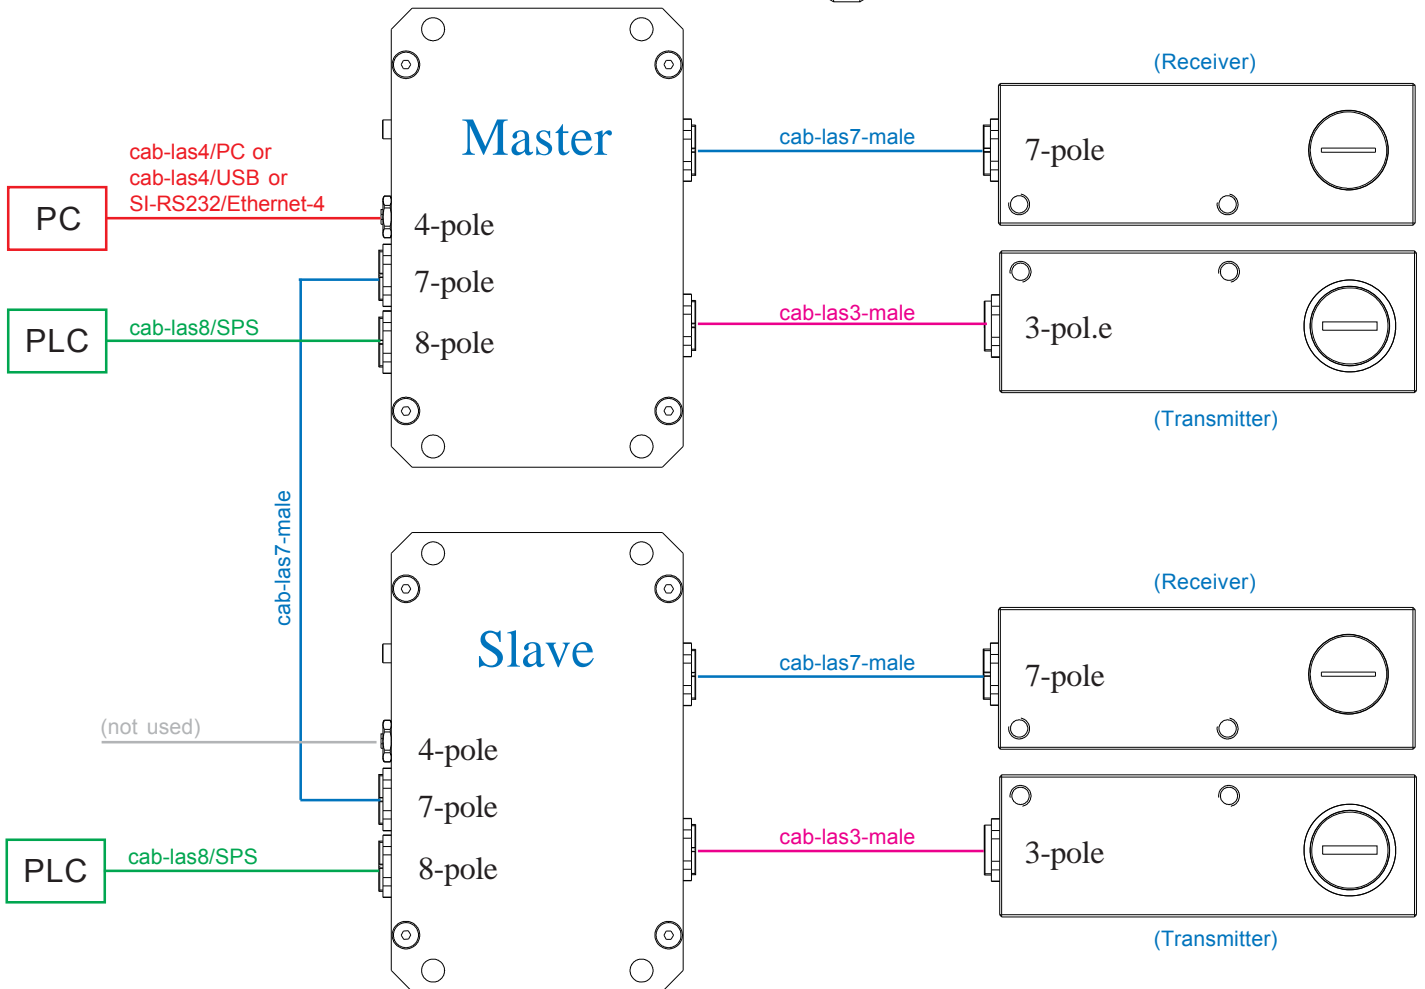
Master

cab-las4/PC or
cab-las4/USB or
SI-RS232/Ethernet-4

PC

4-pole

7-pole

PLC

cab-las8/SPS

8-pole

(Receiver)

cab-las7-male

7-pole

cab-las3-male

3-pol.e

(Transmitter)

cab-las7-male

Slave

(Receiver)

cab-las7-male

7-pole

(not used)

4-pole

7-pole

PLC

cab-las8/SPS

8-pole

cab-las3-male

3-pole

(Transmitter)